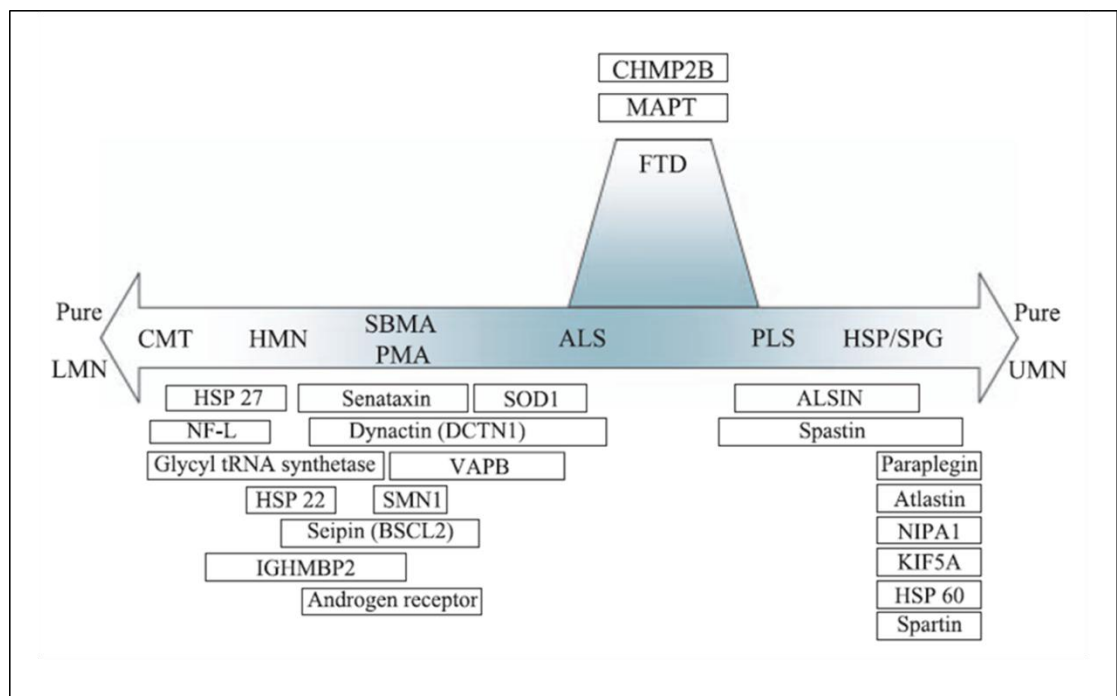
CHMP2B

MAPT

FTD

Pure LMN

CMT HMN SBMA PMA ALS PLS HSP/SPG

Pure UMN

HSP 27

Senataxin

SOD1

NF-L

Dynactin (DCTN1)

Glycyl tRNA synthetase

VAPB

HSP 22

SMN1

Seipin (BSCL2)

IGHMBP2

Androgen receptor

ALSIN

Spastin

Paraplegin

Atlastin

NIPA1

KIF5A

HSP 60

Spartin